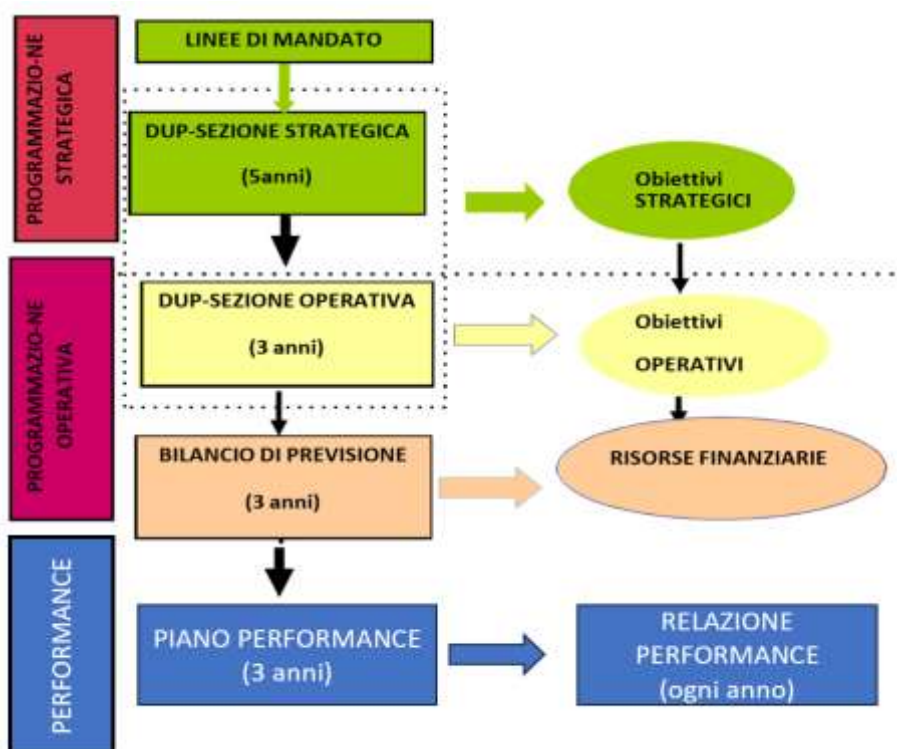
PROGRAMMAZIO-NE STRATEGICA

LINEE DI MANDATO

DUP-SEZIONE STRATEGICA

(5anni)

Obiettivi STRATEGICI

PROGRAMMAZIO-NE OPERATIVA

DUP-SEZIONE OPERATIVA

(3 anni)

Obiettivi

OPERATIVI

BILANCIO DI PREVISIONE

(3 anni)

RISORSE FINANZIARIE

PERFORMANCE

PIANO PERFORMANCE (3 anni)

RELAZIONE PERFORMANCE (ogni anno)